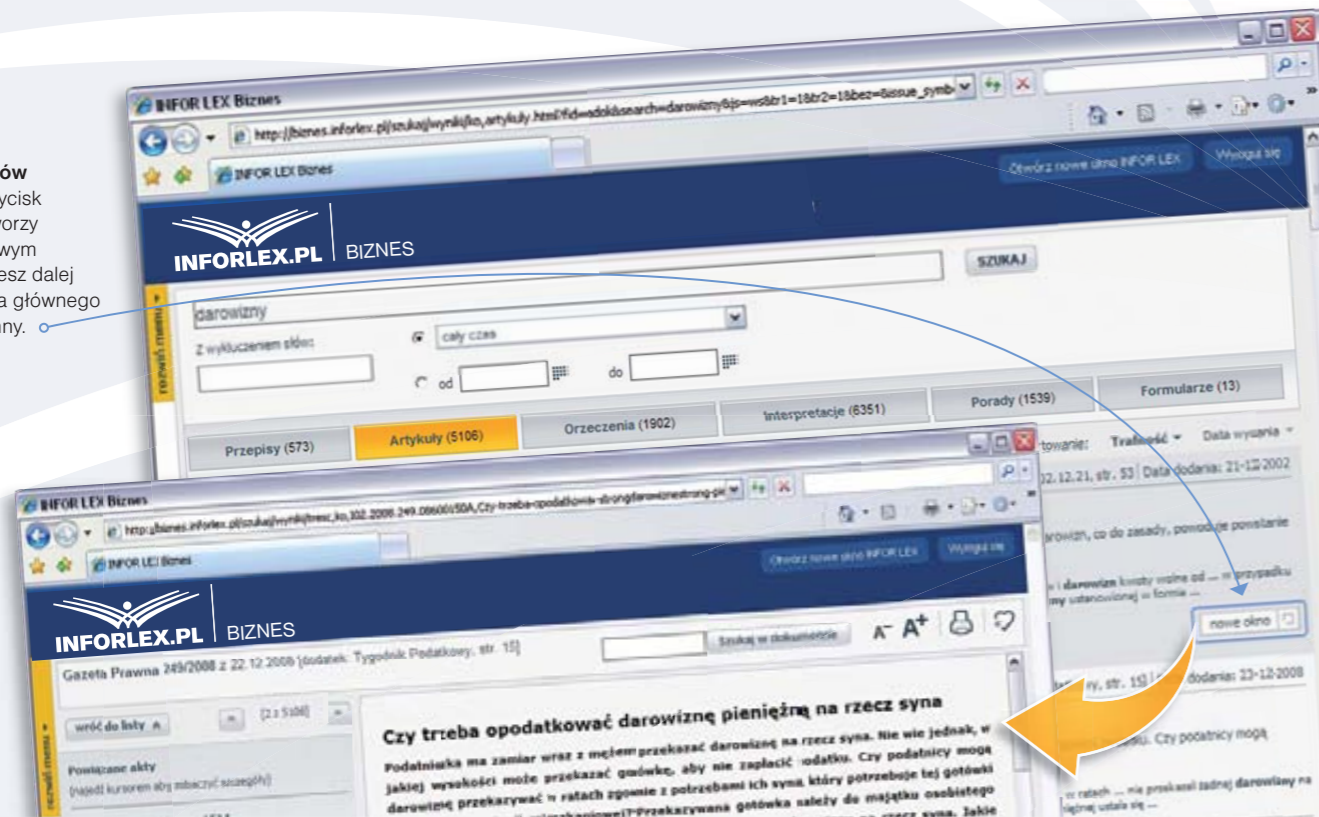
ów
ycisk
worzy
wym
esz dalej
a głównego
ny.

INFOR LEX Biznes
http://biznes.inforlex.pl/szukaj/wyniki/ko,artykuly.html?fid=ddok&search=darowizny&js=ws&tr1=1&tr2=1&bez=&issue_symb
INFOR LEX Biznes
Otwórz nowe okno INFOR LEX
Wyloguj się
INFORLEX.PL
BIZNES
SZUKAJ
rozwiń menu
darowizny
Z wykluczeniem słów:
cały czas
od
do
Przepisy (573)
Artykuły (5106)
Orzeczenia (1902)
Interpretacje (6351)
Porady (1539)
Formularze (13)
Sortowanie: Trafność Data wydania
02.12.21, str. 53 | Data dodania: 21-12-2002
darowizn, co do zasady, powoduje powstanie
i darowizn kwoty wolne od ... w przypadku
my ustanowionej w formie ...
nowe okno
... wy, str. 15] | ... dodania: 23-12-2008
... Czy podatnicy mogą
... w ratach ... nie przekazał żadnej darowizny na
... ustala się ...

INFOR LEX Biznes
http://biznes.inforlex.pl/szukaj/wyniki/tresc,ko,102.2008.249.0860050A,Czy-trzeba-opodatkowac-darowizne-pieniezna-na-rzecz-syna
INFOR LEX Biznes
Otwórz nowe okno INFOR LEX
Wyloguj się
INFORLEX.PL
BIZNES
Szukaj w dokumencie
$A^-$ $A^+$
Gazeta Prawna 249/2008 z 22.12.2008 [dodatek: Tygodnik Podatkowy, str. 15]
rozwiń menu
wróć do listy
[2 z 5106]
Powiązane akty
(najedź kursorem aby zobaczyć szczegóły)
Czy trzeba opodatkować darowiznę pieniężną na rzecz syna
Podatniczka ma zamiar wraz z mężem przekazać darowiznę na rzecz syna. Nie wie jednak, w jakiej wysokości może przekazać gotówkę, aby nie zapłacić podatku. Czy podatnicy mogą darowiznę przekazywać w ratach zgodnie z potrzebami ich syna, który potrzebuje tej gotówki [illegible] Przekazywana gotówka należy do majątku osobistego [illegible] na rzecz syna. Jakie